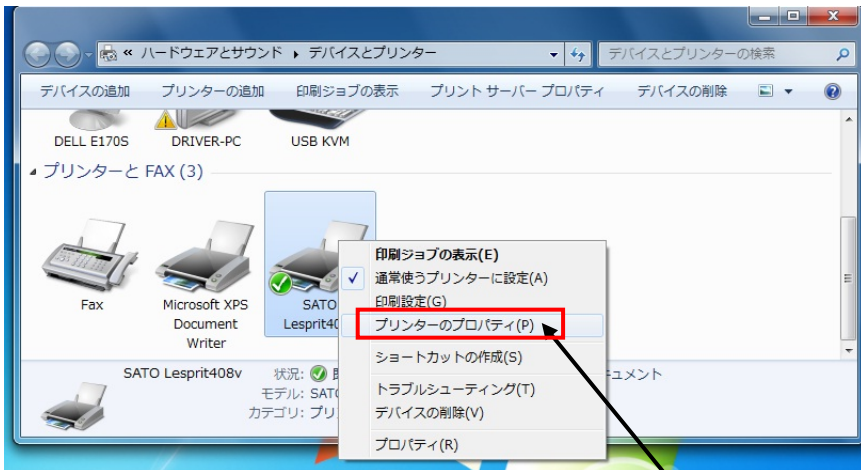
« ハードウェアとサウンド ▸ デバイスとプリンター

デバイスとプリンターの検索

デバイスの追加　プリンターの追加　印刷ジョブの表示　プリント サーバー プロパティ　デバイスの削除

DELL E170S　DRIVER-PC　USB KVM

プリンターと FAX (3)

Fax

Microsoft XPS Document Writer

SATO Lesprit40

印刷ジョブの表示(E)
通常使うプリンターに設定(A)
印刷設定(G)
プリンターのプロパティ(P)
ショートカットの作成(S)
トラブルシューティング(T)
デバイスの削除(V)
プロパティ(R)

SATO Lesprit408v　状況:
モデル: SATO
カテゴリ: プリン

ュメント